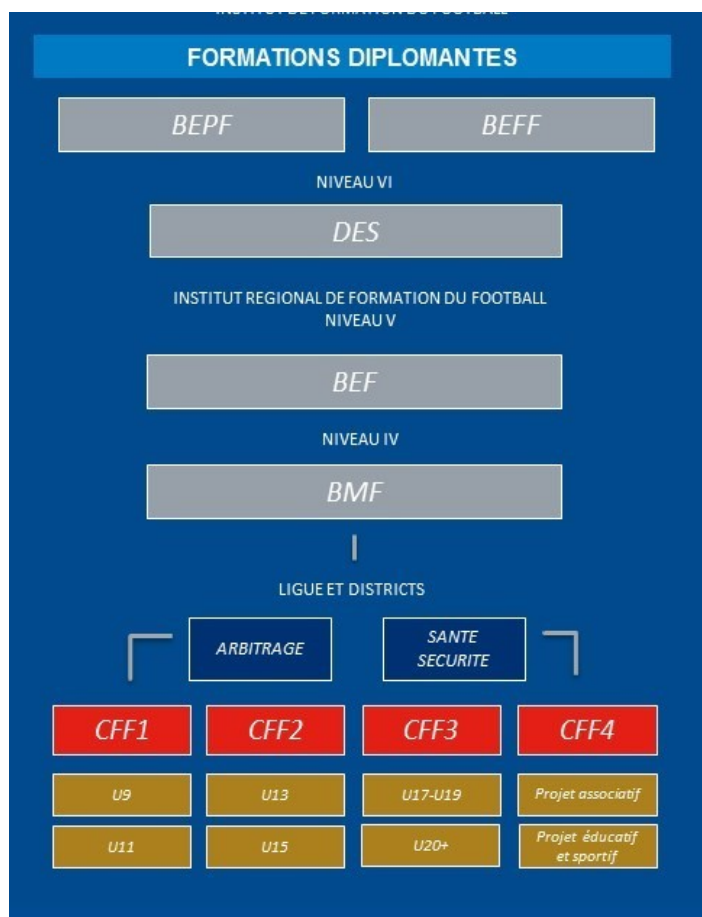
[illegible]

FORMATIONS DIPLOMANTES

BEPF

BEFF

NIVEAU VI

DES

INSTITUT REGIONAL DE FORMATION DU FOOTBALL
NIVEAU V

BEF

NIVEAU IV

BMF

LIGUE ET DISTRICTS

ARBITRAGE

SANTE SECURITE

CFF1

CFF2

CFF3

CFF4

U9

U13

U17-U19

Projet associatif

U11

U15

U20+

Projet éducatif et sportif